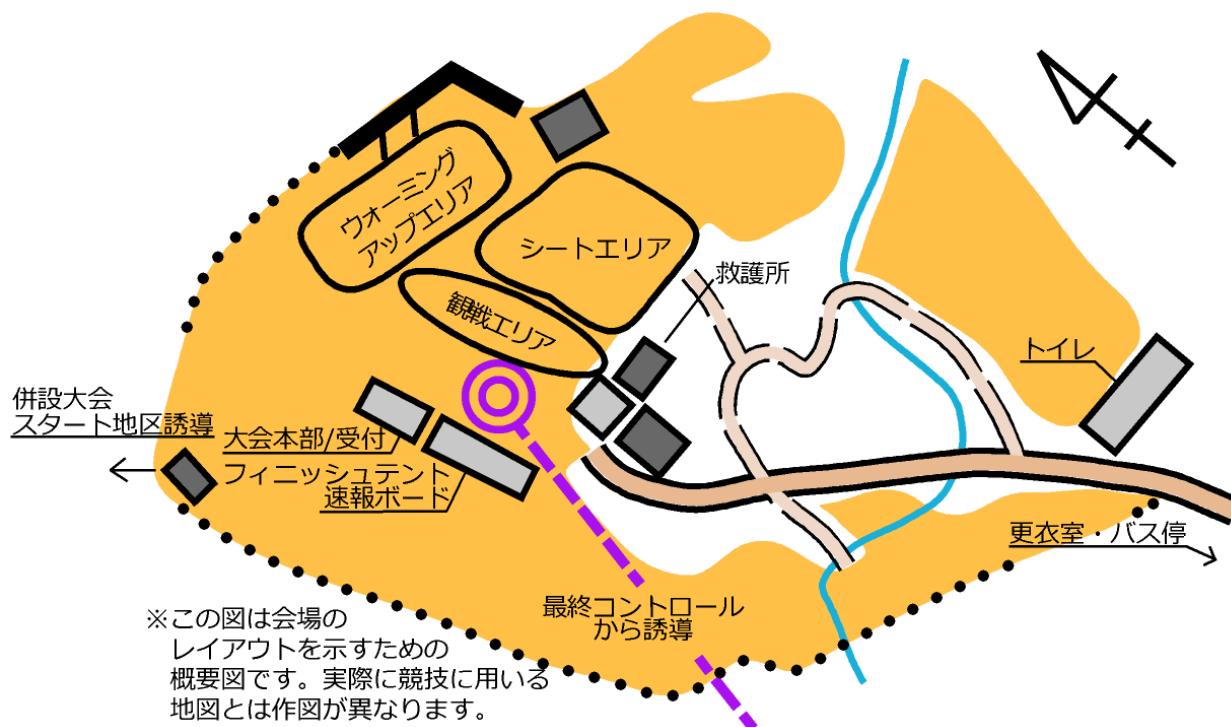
ウォーミング
アップエリア

シートエリア

観戦エリア

救護所

トイレ

併設大会
スタート地区誘導

大会本部/受付

フィニッシュテント

速報ボード

更衣室・バス停

最終コントロール
から誘導

※この図は会場の
レイアウトを示すための
概要図です。実際に競技に用いる
地図とは作図が異なります。